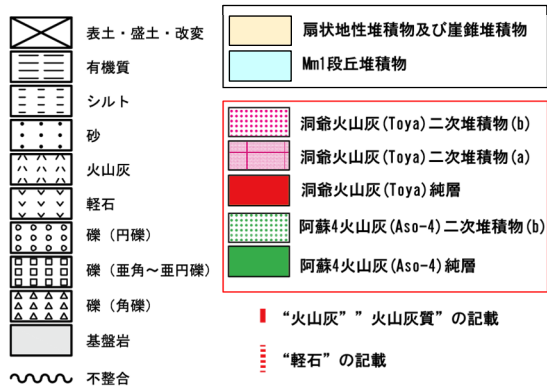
表土・盛土・改変

有機質

シルト

砂

火山灰

軽石

礫（円礫）

礫（亜角～亜円礫）

礫（角礫）

基盤岩

不整合

扇状地性堆積物及び崖錐堆積物

Mm1段丘堆積物

洞爺火山灰(Toya)二次堆積物(b)

洞爺火山灰(Toya)二次堆積物(a)

洞爺火山灰(Toya)純層

阿蘇4火山灰(Aso-4)二次堆積物(b)

阿蘇4火山灰(Aso-4)純層

“火山灰””火山灰質”の記載

“軽石”の記載